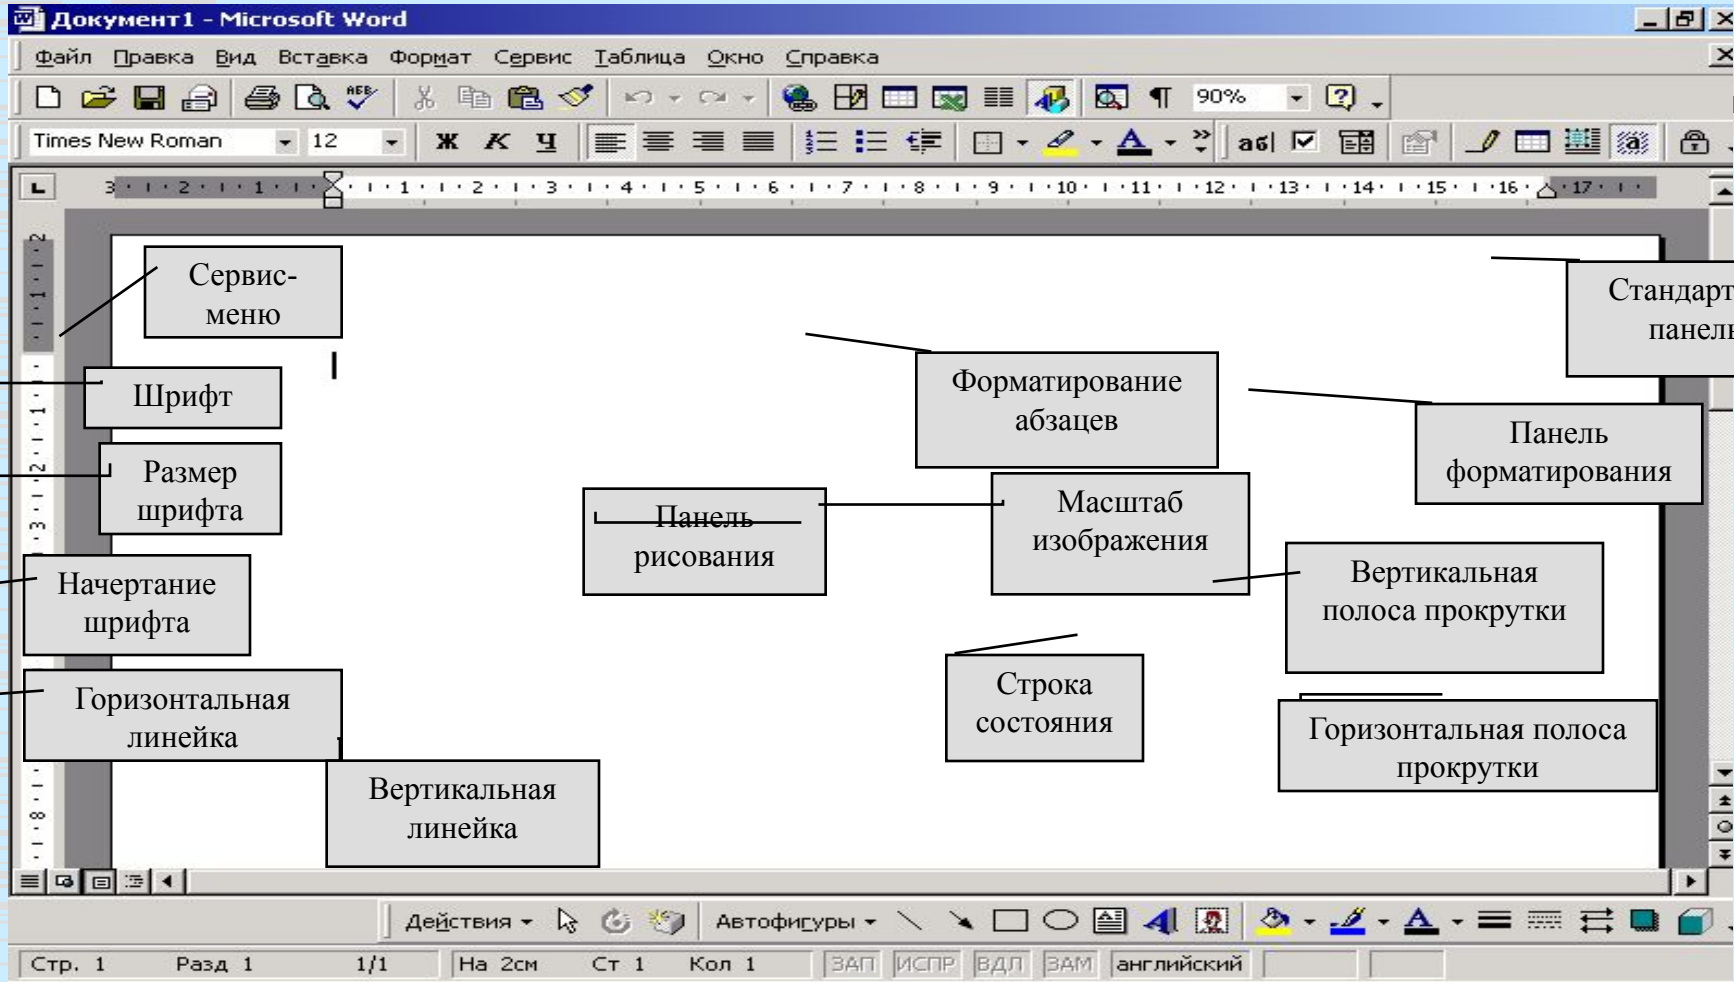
Документ1 - Microsoft Word

Файл Правка Вид Вставка Формат Сервис Таблица Окно Справка

90%

Times New Roman 12 Ж К Ч

абl

3 · 2 · 1 · 1 · 2 · 3 · 4 · 5 · 6 · 7 · 8 · 9 · 10 · 11 · 12 · 13 · 14 · 15 · 16 · 17

Сервис-меню

Стандарт панел

Шрифт

Форматирование абзацев

Панель форматирования

Размер шрифта

Панель рисования

Масштаб изображения

Вертикальная полоса прокрутки

Начертание шрифта

Строка состояния

Горизонтальная линейка

Горизонтальная полоса прокрутки

Вертикальная линейка

Действия Автофигуры

Стр. 1 Разд 1 1/1 На 2см Ст 1 Кол 1 ЗАП ИСПР ВДЛ ЗАМ английский